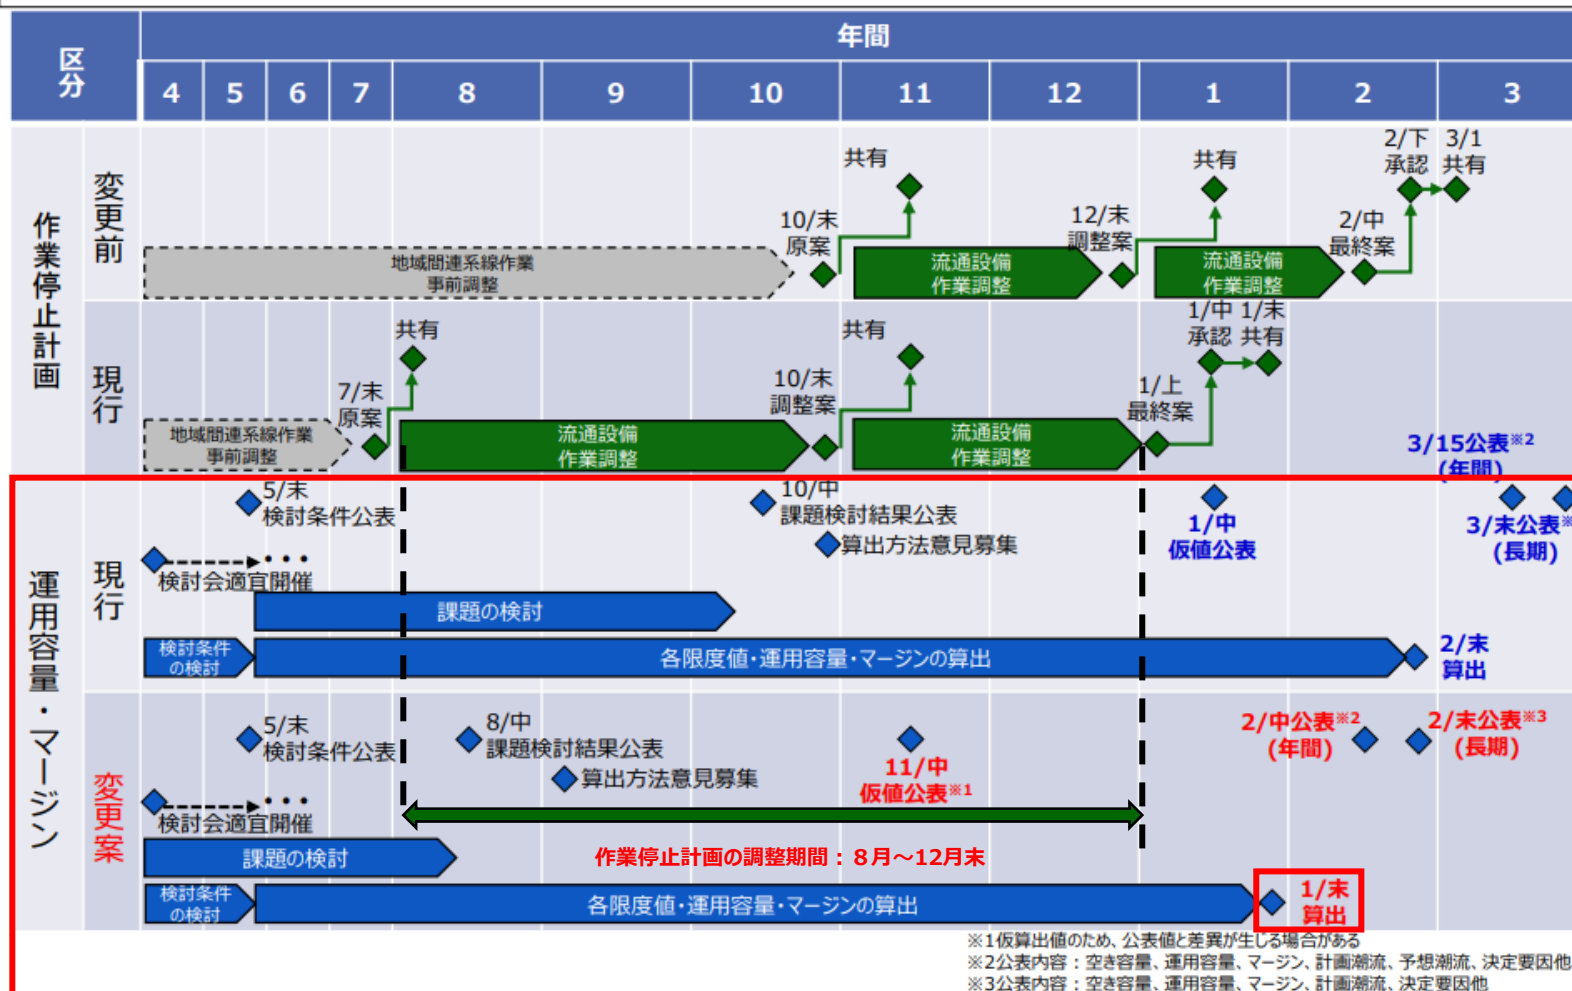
区分

年間

4 5 6 7 8 9 10 11 12 1 2 3

作業停止計画

変更前

地域間連系線作業事前調整

10/末 原案

共有

流通設備作業調整

12/末 調整案

共有

流通設備作業調整

2/中 最終案

2/下 承認

3/1 共有

現行

地域間連系線作業事前調整

7/末 原案

共有

流通設備作業調整

10/末 調整案

共有

流通設備作業調整

1/上 最終案

1/中 承認

1/末 共有

3/15公表※2 (年間)

運用容量・マージン

現行

5/末 検討条件公表

検討会適宜開催

課題の検討

検討条件の検討

各限度値・運用容量・マージンの算出

10/中 課題検討結果公表

算出方法意見募集

1/中 仮値公表

2/末 算出

3/末公表※ (長期)

変更案

5/末 検討条件公表

8/中 課題検討結果公表

算出方法意見募集

11/中 仮値公表※1

2/中公表※2 (年間)

2/末公表※3 (長期)

検討会適宜開催

課題の検討

作業停止計画の調整期間：8月～12月末

検討条件の検討

各限度値・運用容量・マージンの算出

1/末 算出

※1仮算出値のため、公表値と差異が生じる場合がある
※2公表内容：空き容量、運用容量、マージン、計画潮流、予想潮流、決定要因他
※3公表内容：空き容量、運用容量、マージン、計画潮流、決定要因他